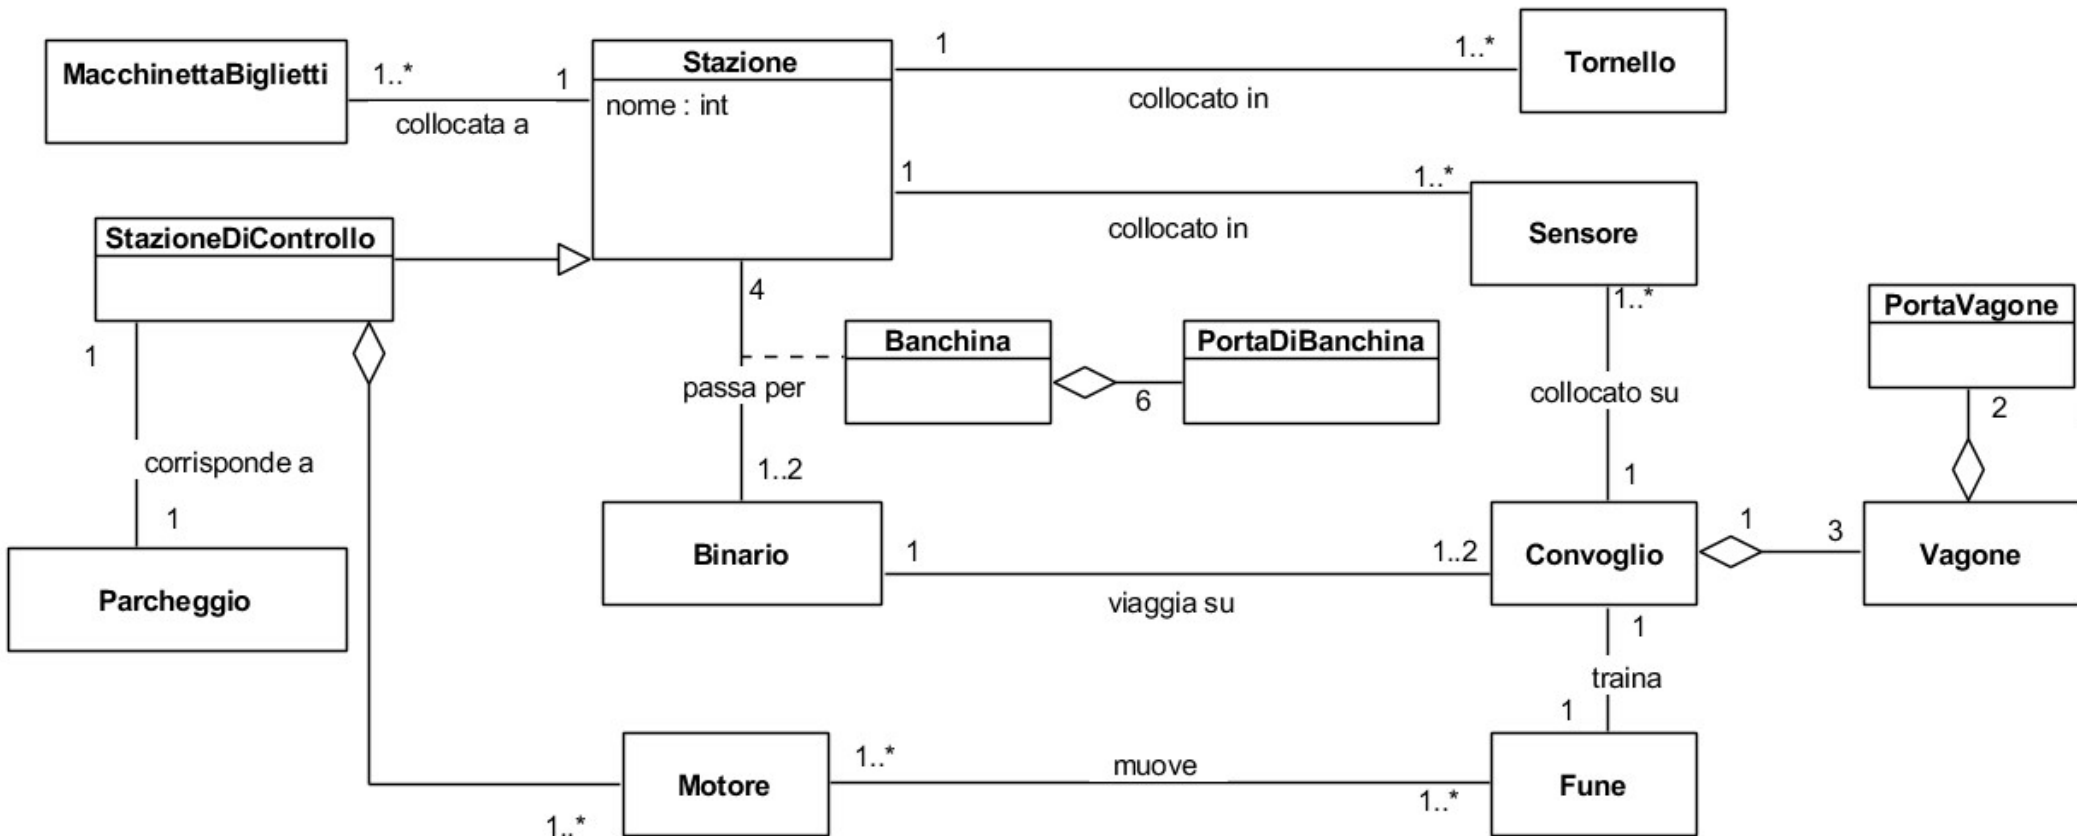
MacchinettaBiglietti
1..*
1
collocata a

Stazione
nome : int

1
1..*
Tornello
collocato in

1
1..*
Sensore
collocato in

StazioneDiControllo

4
Banchina
PortaDiBanchina
6
passa per
1..2

1..*
collocato su
1

PortaVagone
2

1
corrisponde a
1
Parcheggio

Binario
1
1..2
Convoglio
viaggia su

1
3
Vagone

1
traina
1

Motore
1..*
muove
1..*
Fune
1..*